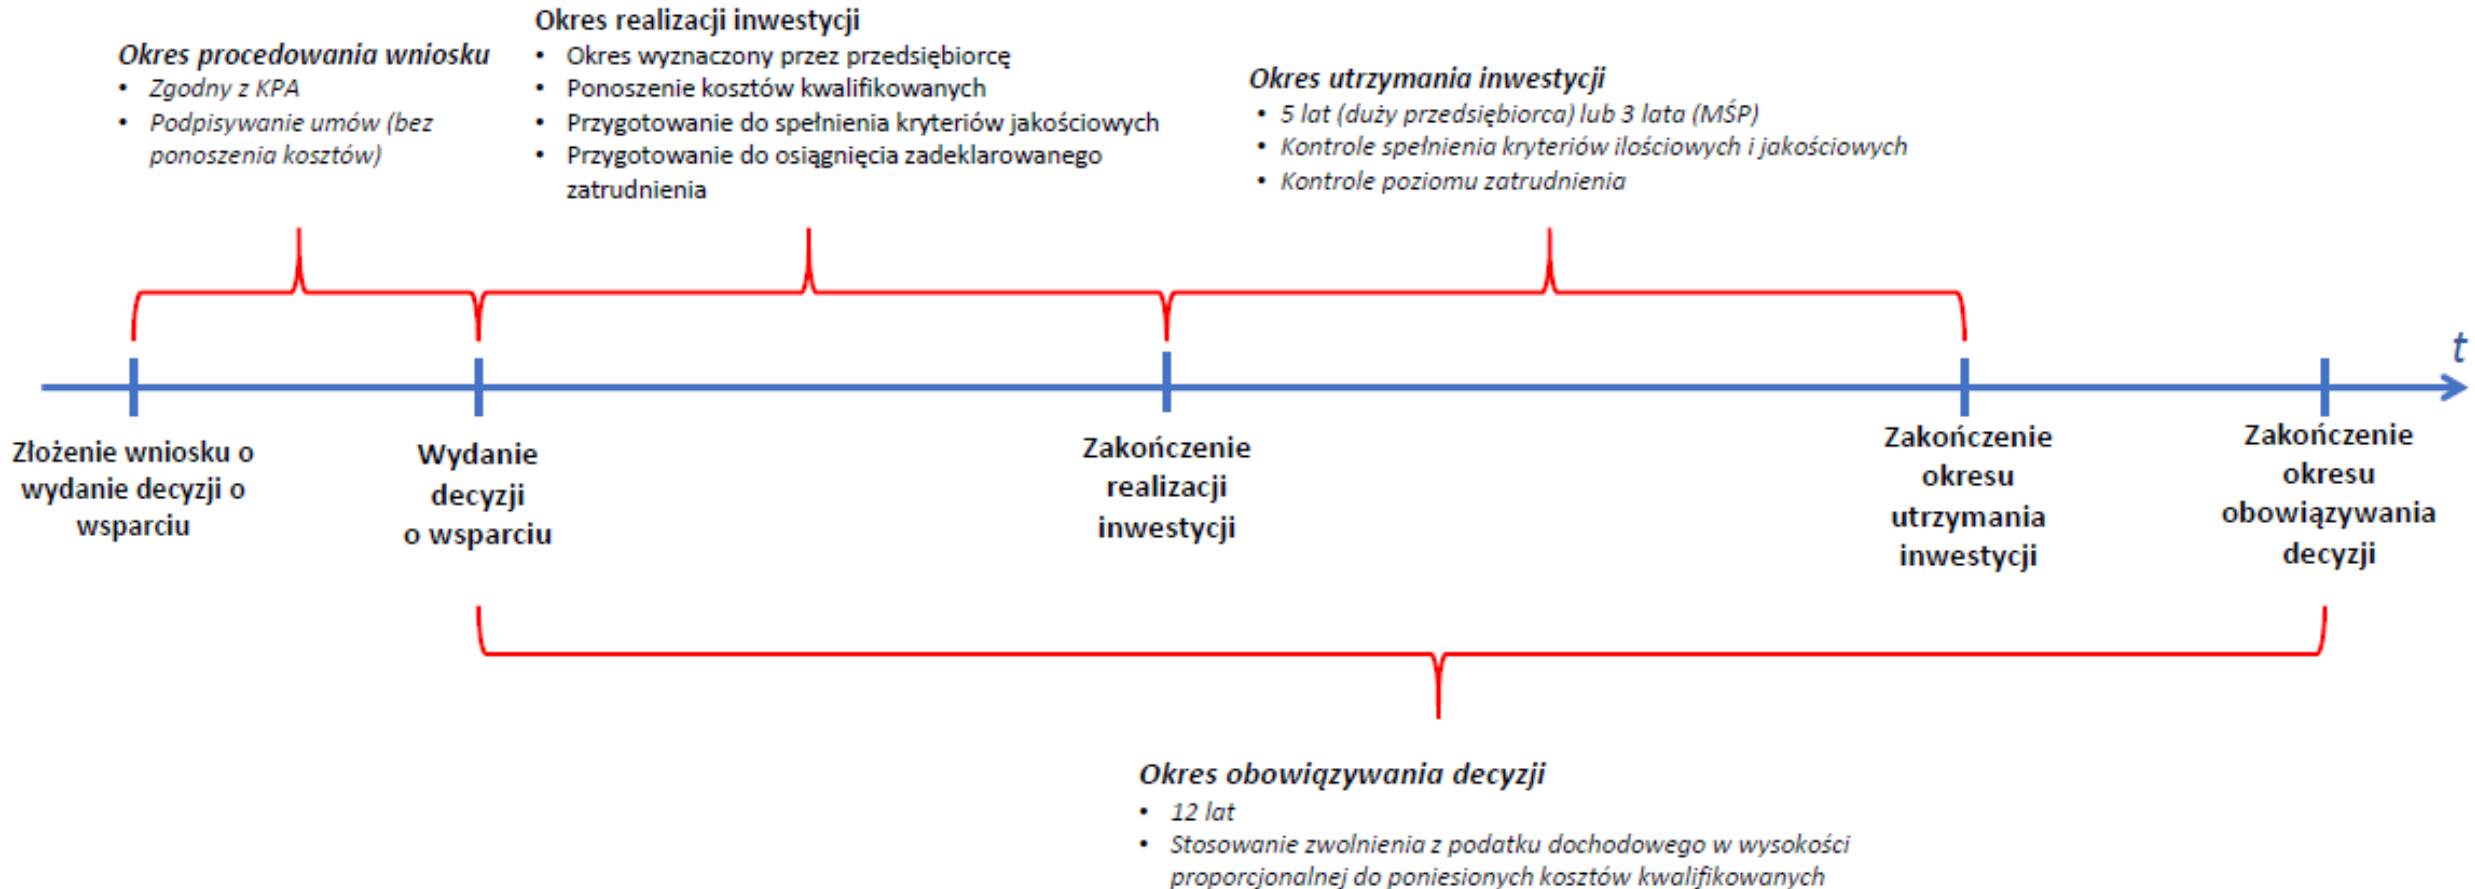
Okres realizacji inwestycji
• Okres wyznaczony przez przedsiębiorcę
• Ponoszenie kosztów kwalifikowanych
• Przygotowanie do spełnienia kryteriów jakościowych
• Przygotowanie do osiągnięcia zadeklarowanego zatrudnienia

Okres procedowania wniosku
• Zgodny z KPA
• Podpisywanie umów (bez ponoszenia kosztów)

Okres utrzymania inwestycji
• 5 lat (duży przedsiębiorca) lub 3 lata (MŚP)
• Kontrole spełnienia kryteriów ilościowych i jakościowych
• Kontrole poziomu zatrudnienia

t

Złożenie wniosku o wydanie decyzji o wsparciu

Wydanie decyzji o wsparciu

Zakończenie realizacji inwestycji

Zakończenie okresu utrzymania inwestycji

Zakończenie okresu obowiązywania decyzji

Okres obowiązywania decyzji
• 12 lat
• Stosowanie zwolnienia z podatku dochodowego w wysokości proporcjonalnej do poniesionych kosztów kwalifikowanych